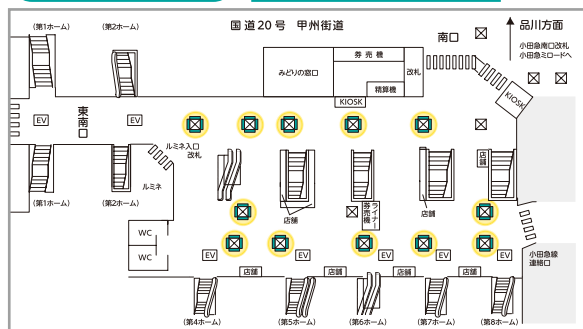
(第1ホーム)
(第2ホーム)
国道20号 甲州街道
品川方面
南口
小田急南口改札
小田急ミロードへ
券売機
みどりの窓口
改札
精算機
KIOSK
KIOSK
EV
東南口
EV
ルミネ入口改札
ルミネ
店舗
(第1ホーム)
(第2ホーム)
店舗
ライナー券売機
店舗
店舗
WC
WC
EV
EV
EV
EV
EV
小田急線連絡口
店舗
店舗
店舗
店舗
店舗
(第4ホーム)
(第5ホーム)
(第6ホーム)
(第7ホーム)
(第8ホーム)